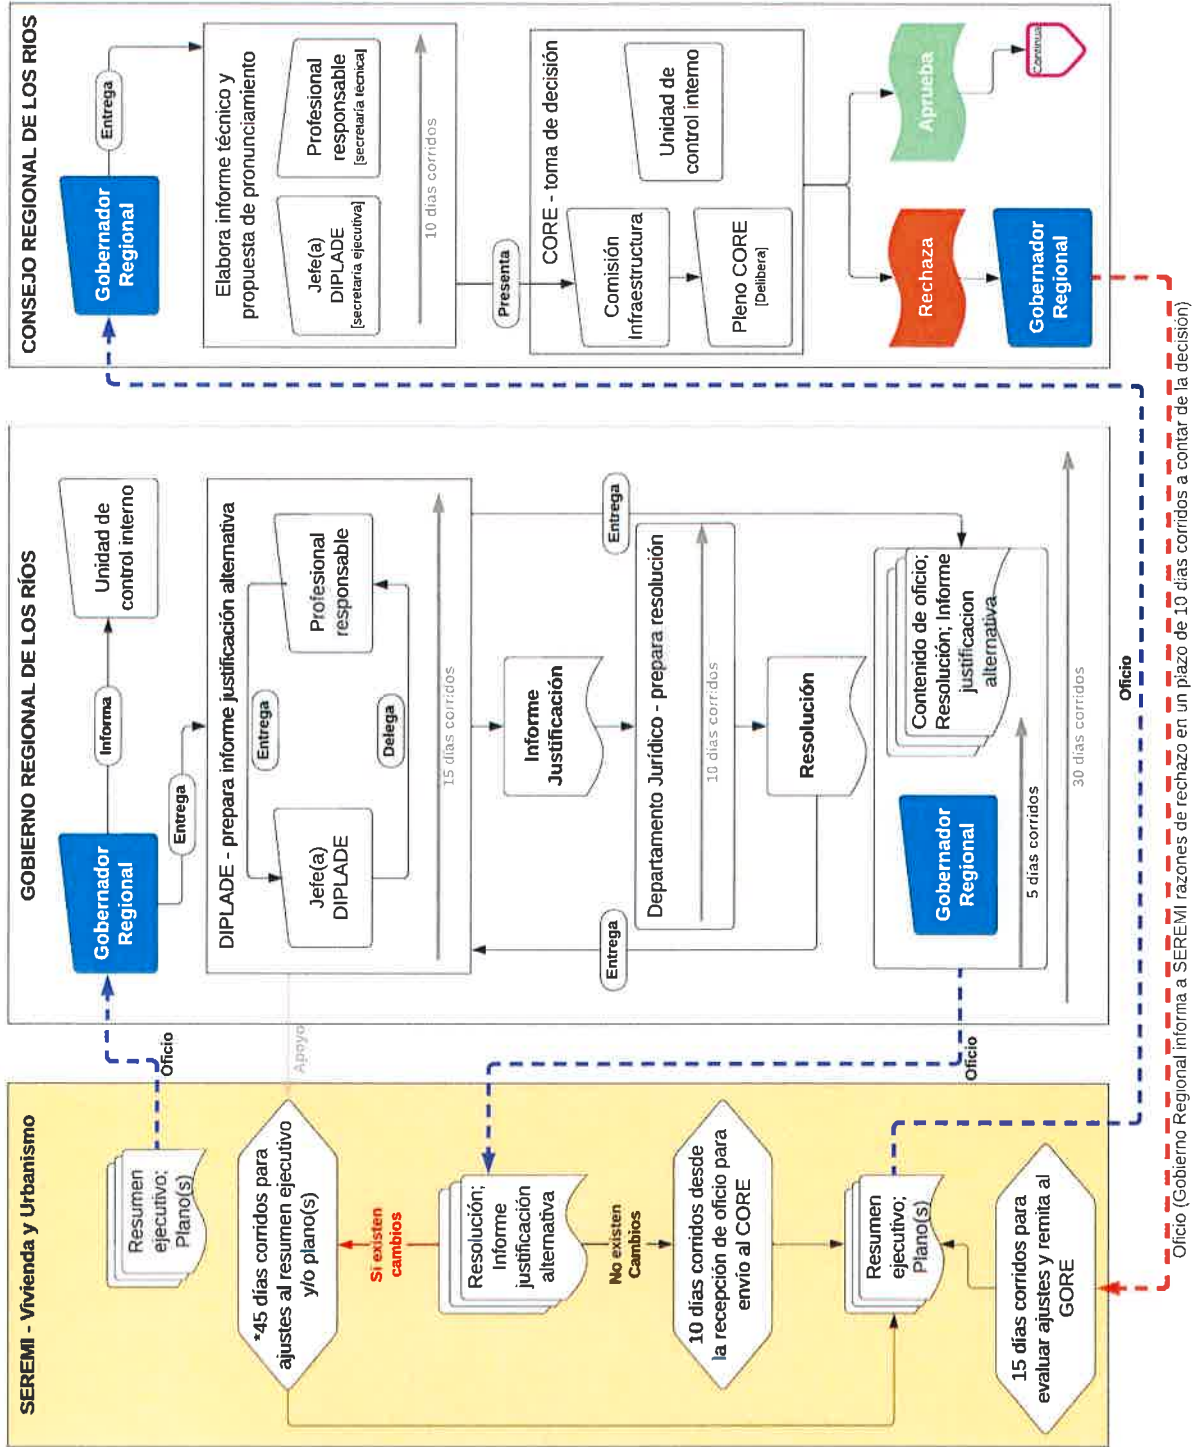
SEREMI - Vivienda y Urbanismo

Resumen ejecutivo; Plano(s)

*45 días corridos para ajustes al resumen ejecutivo y/o plano(s)

Si existen cambios

Resolución; Informe justificación alternativa

No existen Cambios

10 días corridos desde la recepción de oficio para envío al CORE

Resumen ejecutivo; Plano(s)

15 días corridos para evaluar ajustes y remita al GORE

Oficio

Apoyo

Oficio

GOBIERNO REGIONAL DE LOS RÍOS

Gobernador Regional

Informa

Unidad de control interno

Entrega

DIPLADE - prepara informe justificación alternativa

Jefe(a) DIPLADE

Entrega

Delega

Profesional responsable

15 días corridos

Informe Justificación

Entrega

Departamento Jurídico - prepara resolución

10 días corridos

Resolución

Entrega

Contenido de oficio; Resolución; Informe justificacion alternativa

Gobernador Regional

5 días corridos

30 días corridos

Oficio

CONSEJO REGIONAL DE LOS RIOS

Gobernador Regional

Entrega

Elabora informe técnico y propuesta de pronunciamiento

Jefe(a) DIPLADE [secretaría ejecutiva]

Profesional responsable [secretaría técnica]

10 días corridos

Presenta

CORE - toma de decisión

Comisión Infraestructura

Pleno CORE [Delibera]

Unidad de control interno

Rechaza

Gobernador Regional

Aprueba

Continua

Oficio (Gobierno Regional informa a SEREMI razones de rechazo en un plazo de 10 días corridos a contar de la decisión)